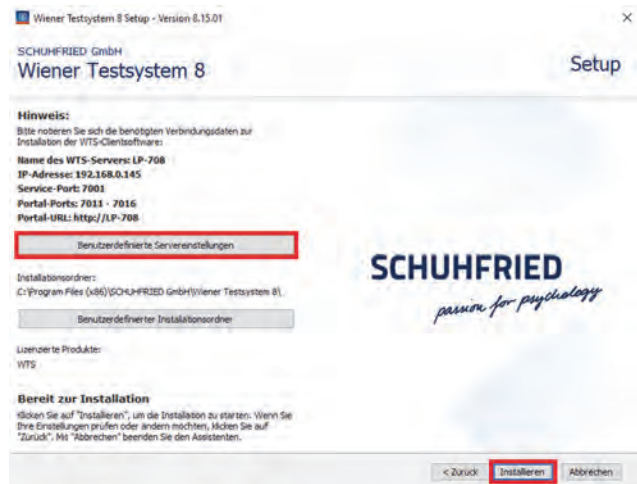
Wiener Testsystem 8 Setup - Version 8.15.01

×

SCHUHFRIED GmbH
Wiener Testsystem 8

Setup

Hinweis:
Bitte notieren Sie sich die benötigten Verbindungsdaten zur Installation der WTS-Clientsoftware:

Name des WTS-Servers: LP-708
IP-Adresse: 192.168.0.145
Service-Port: 7001
Portal-Ports: 7011 - 7016
Portal-URL: http://LP-708

Benutzerdefinierte Servereinstellungen

Installationsordner:
C:\Program Files (x86)\SCHUHFRIED GmbH\Wiener Testsystem 8\

Benutzerdefinierter Installationsordner

Lizenzierte Produkte:
WTS

Bereit zur Installation
Klicken Sie auf "Installieren", um die Installation zu starten. Wenn Sie Ihre Einstellungen prüfen oder ändern möchten, klicken Sie auf "Zurück". Mit "Abbrechen" beenden Sie den Assistenten.

SCHUHFRIED
passion for psychology

< Zurück

Installieren

Abbrechen